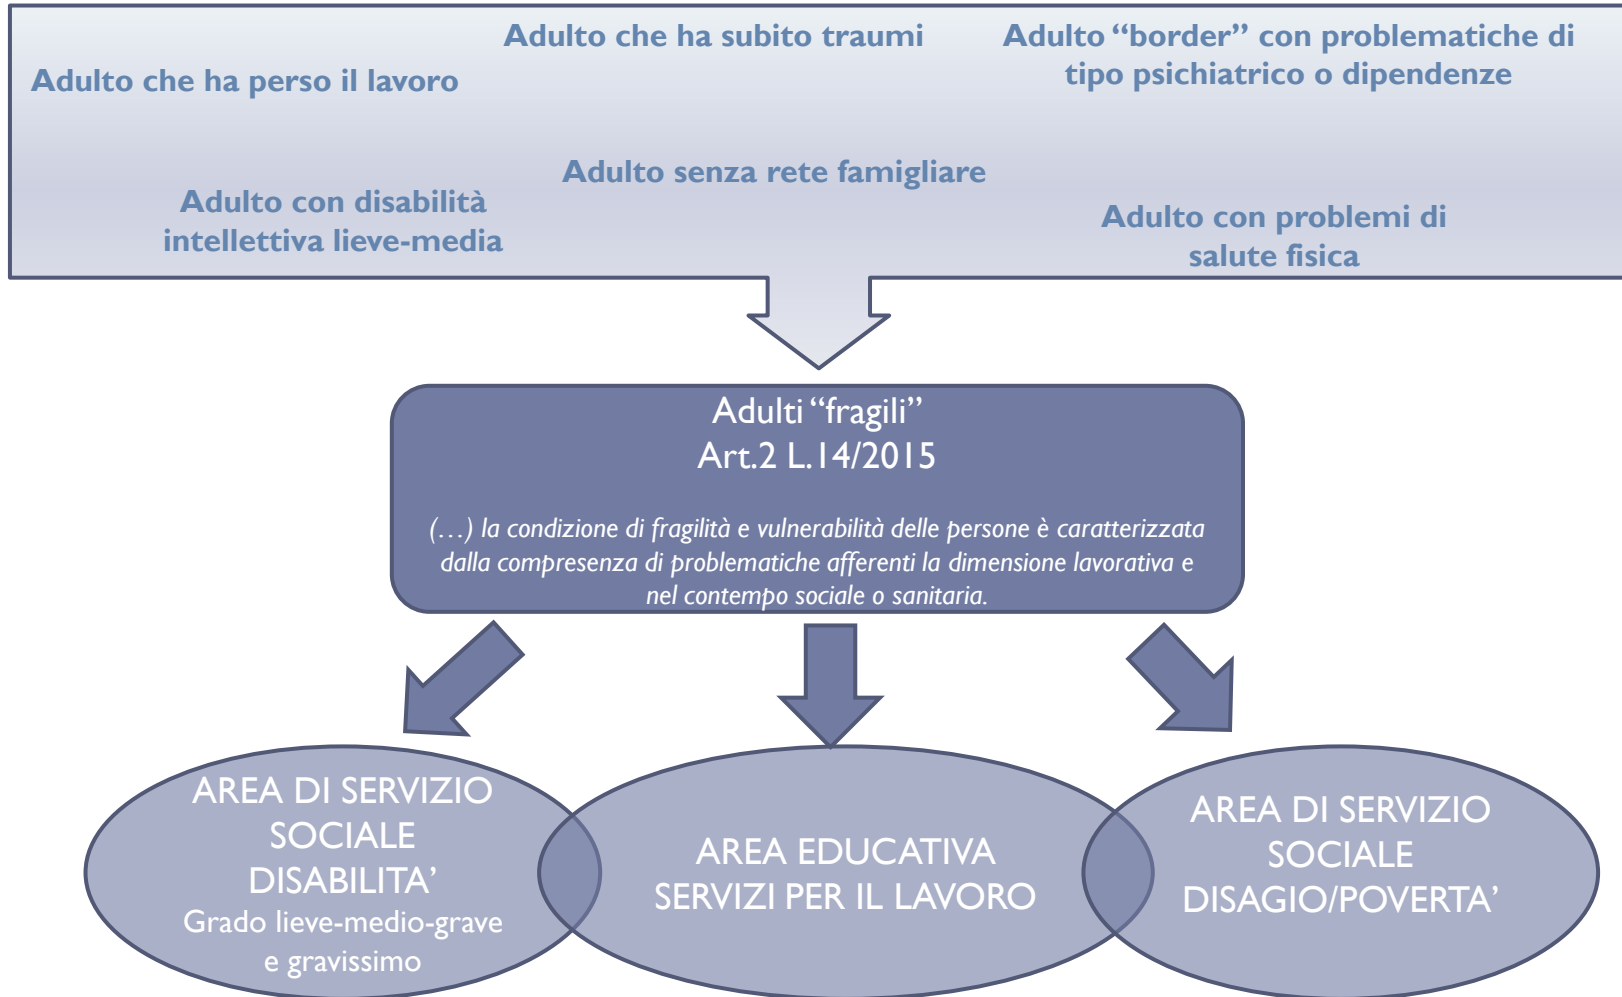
Adulto che ha perso il lavoro

Adulto che ha subito traumi

Adulto "border" con problematiche di tipo psichiatrico o dipendenze

Adulto con disabilità intellettiva lieve-media

Adulto senza rete famigliare

Adulto con problemi di salute fisica

Adulti "fragili"
Art.2 L.14/2015

(…) la condizione di fragilità e vulnerabilità delle persone è caratterizzata dalla compresenza di problematiche afferenti la dimensione lavorativa e nel contempo sociale o sanitaria.

AREA DI SERVIZIO SOCIALE DISABILITA'
Grado lieve-medio-grave e gravissimo

AREA EDUCATIVA
SERVIZI PER IL LAVORO

AREA DI SERVIZIO SOCIALE DISAGIO/POVERTA'